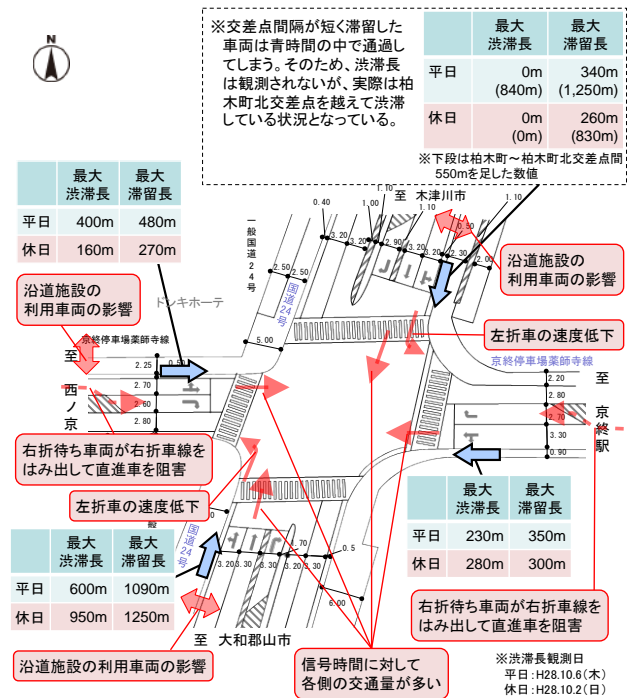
N

※交差点間隔が短く滞留した車両は青時間の中で通過してしまう。そのため、渋滞長は観測されないが、実際は柏木町北交差点を越えて渋滞している状況となっている。

| | 最大渋滞長 | 最大滞留長 |
|---|---|---|
| 平日 | 0m (840m) | 340m (1,250m) |
| 休日 | 0m (0m) | 260m (830m) |

※下段は柏木町～柏木町北交差点間550mを足した数値

| | 最大渋滞長 | 最大滞留長 |
|---|---|---|
| 平日 | 400m | 480m |
| 休日 | 160m | 270m |

至 木津川市

一般国道24号

沿道施設の利用車両の影響

沿道施設の利用車両の影響

ドンキホーテ

国道24号

京終停車場薬師寺線

至西ノ京

左折車の速度低下

京終停車場薬師寺線

至京終駅

右折待ち車両が右折車線をはみ出して直進車を阻害

左折車の速度低下

| | 最大渋滞長 | 最大滞留長 |
|---|---|---|
| 平日 | 230m | 350m |
| 休日 | 280m | 300m |

| | 最大渋滞長 | 最大滞留長 |
|---|---|---|
| 平日 | 600m | 1090m |
| 休日 | 950m | 1250m |

国道24号

右折待ち車両が右折車線をはみ出して直進車を阻害

至 大和郡山市

沿道施設の利用車両の影響

信号時間に対して各側の交通量が多い

※渋滞長観測日
平日：H28.10.6（木）
休日：H28.10.2（日）

0.40 1.10 1.00 1.10 1.10 3.20 3.20 2.90 3.20 3.20 0.50 2.50 2.80 5.00 0.50 2.25 2.70 2.60 2.70 2.20 2.80 3.30 0.90 1.70 0.5 3.20 3.20 3.30 3.20 6.00